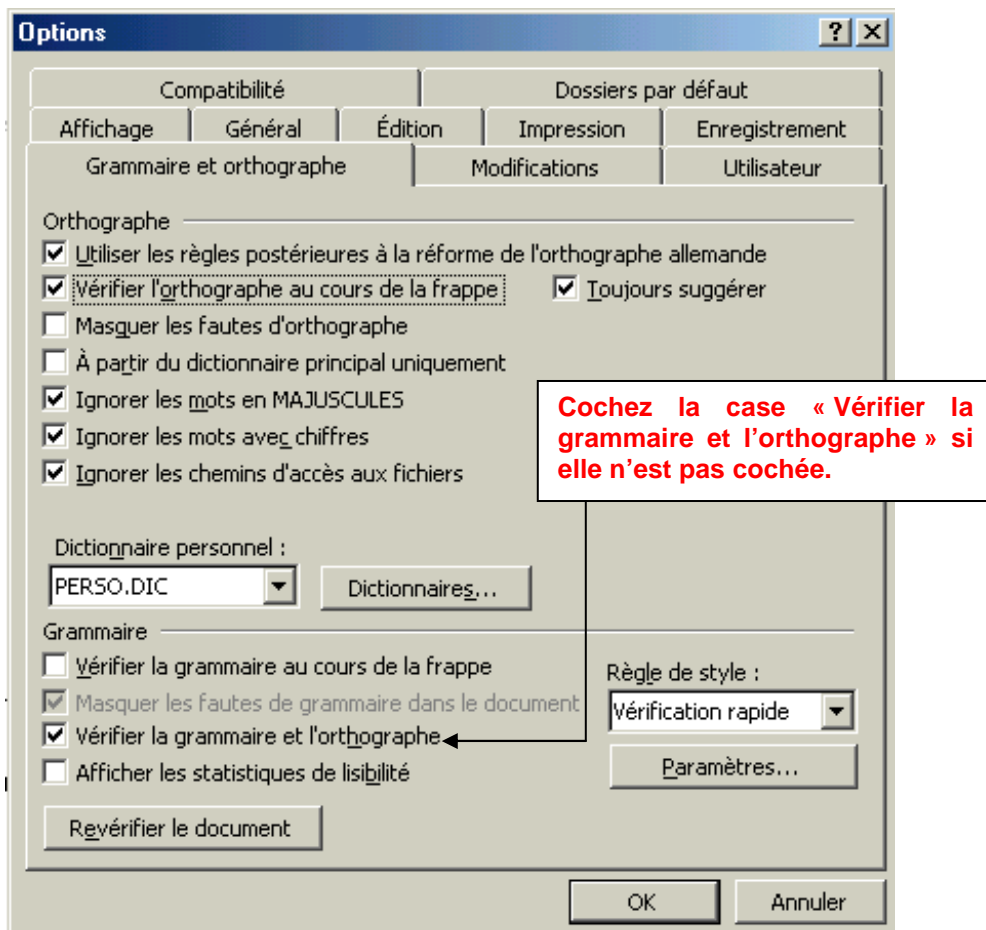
Options

?

Compatibilité

Dossiers par défaut

Affichage

Général

Édition

Impression

Enregistrement

Grammaire et orthographe

Modifications

Utilisateur

Orthographe

☑ Utiliser les règles postérieures à la réforme de l'orthographe allemande

☑ Vérifier l'orthographe au cours de la frappe

☑ Toujours suggérer

☐ Masquer les fautes d'orthographe

☐ À partir du dictionnaire principal uniquement

☑ Ignorer les mots en MAJUSCULES

☑ Ignorer les mots avec chiffres

☑ Ignorer les chemins d'accès aux fichiers

Cochez la case « Vérifier la grammaire et l'orthographe » si elle n'est pas cochée.

Dictionnaire personnel :

PERSO.DIC

Dictionnaires...

Grammaire

☐ Vérifier la grammaire au cours de la frappe

☑ Masquer les fautes de grammaire dans le document

☑ Vérifier la grammaire et l'orthographe

☐ Afficher les statistiques de lisibilité

Règle de style :

Vérification rapide

Paramètres...

Revérifier le document

OK

Annuler